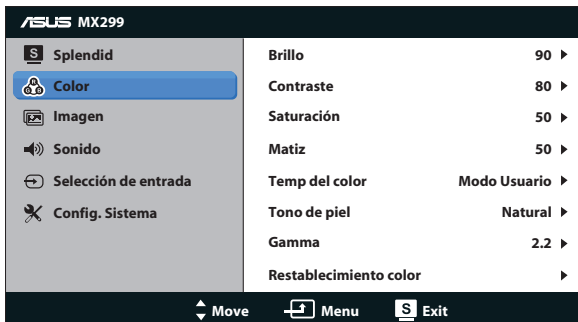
ASUS MX299

S Splendid
Color
Imagen
Sonido
Selección de entrada
Config. Sistema

| | |
|---|---|
| Brillo | 90 ▶ |
| Contraste | 80 ▶ |
| Saturación | 50 ▶ |
| Matiz | 50 ▶ |
| Temp del color | Modo Usuario ▶ |
| Tono de piel | Natural ▶ |
| Gamma | 2.2 ▶ |
| Restablecimiento color | ▶ |

Move Menu S Exit